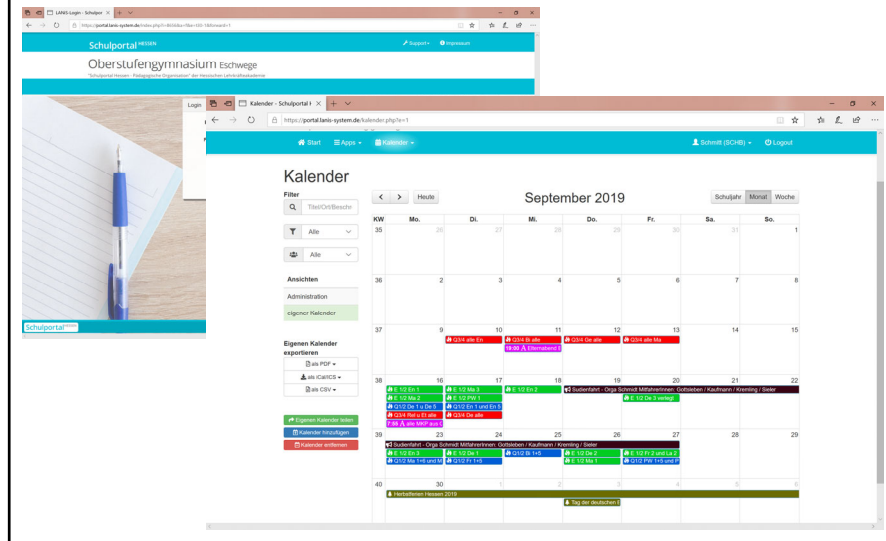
LANIS-Login - Schulpor ×
https://portal.lanis-system.de/index.php?i=8006&u=9&e=00:18&kwardt=1
Schulportal HESSEN
Support
Impressum
Oberstufengymnasium Eschwege
"Schulportal Hessen - Pädagogische Organisation" der Hessischen Lehrkräfteakademie
Login
Schulportal HESSEN

Kalender - Schulportal I ×
https://portal.lanis-system.de/kalender.php?a=1
Start
Apps
Kalender
Schmitt (SCHB)
Logout

Kalender
Filter
Titel/Ort/Beschr
Alle
Alle
Ansichten
Administration
eigener Kalender
Eigenen Kalender exportieren
als PDF
als iCal/ICS
als CSV
Eigenen Kalender teilen
Kalender hinzufügen
Kalender entfernen

Heute
September 2019
Schuljahr
Monat
Woche

| KW | Mo. | Di. | Mi. | Do. | Fr. | Sa. | So. |
|---|---|---|---|---|---|---|---|
| 35 | 26 | 27 | 28 | 29 | 30 | 31 | 1 |
| 36 | 2 | 3 | 4 | 5 | 6 | 7 | 8 |
| 37 | 9 | 10 Q3/4 alle En | 11 Q3/4 Bi alle; 19:00 Elternabend E | 12 Q3/4 Ge alle | 13 Q3/4 alle Ma | 14 | 15 |
| 38 | 16 E 1/2 En 1; E 1/2 Ma 2; Q1/2 De 1 u De 5; Q3/4 Rel u Et alle; 7:55 alle MKP aus ( | 17 E 1/2 Ma 3; E 1/2 PW 1; Q1/2 En 1 und En 5; Q3/4 De alle | 18 E 1/2 En 2 | 19 Studienfahrt - Orga Schmidt Mitfahrer/innen: Gottsleben / Kaufmann / Kremling / Sieler | 20 E 1/2 De 3 verlegt | 21 | 22 |
| 39 | 23 E 1/2 En 3; Q1/2 Ma 1+6 und M | 24 E 1/2 De 1; Q1/2 Fr 1+5 | 25 Q1/2 Bi 1+5 | 26 E 1/2 De 2; E 1/2 Ma 1 | 27 E 1/2 Fr 2 und La 2; Q1/2 PW 1+5 und P | 28 | 29 |
| 40 | 30 Herbstferien Hessen 2019 | 1 | 2 | 3 Tag der deutschen E | 4 | 5 | 6 |

Studienfahrt - Orga Schmidt Mitfahrer/innen: Gottsleben / Kaufmann / Kremling / Sieler